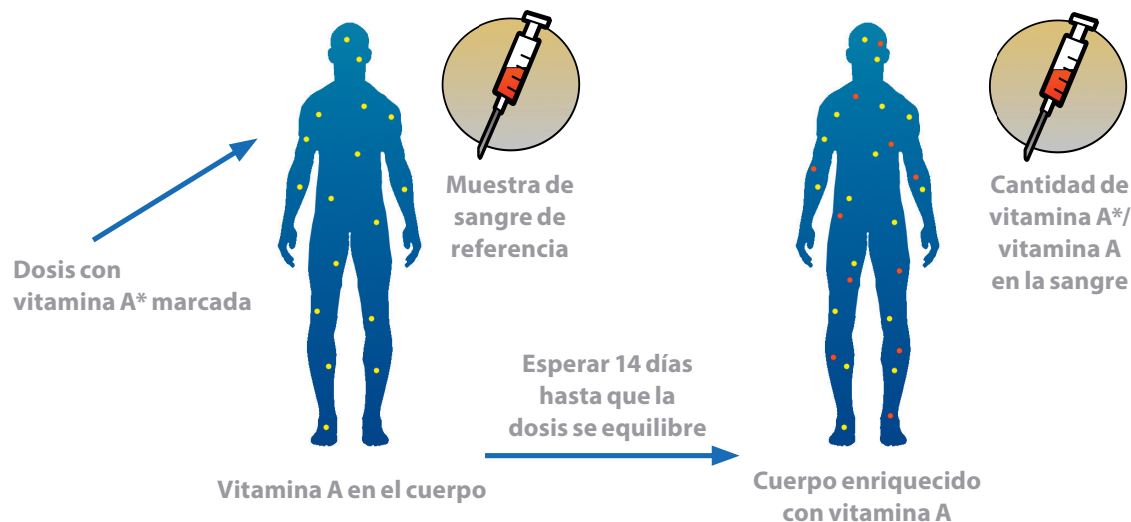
Muestra de sangre de referencia

Cantidad de vitamina A*/ vitamina A en la sangre

Dosis con vitamina A* marcada

Esperar 14 días hasta que la dosis se equilibre

Vitamina A en el cuerpo

Cuerpo enriquecido con vitamina A